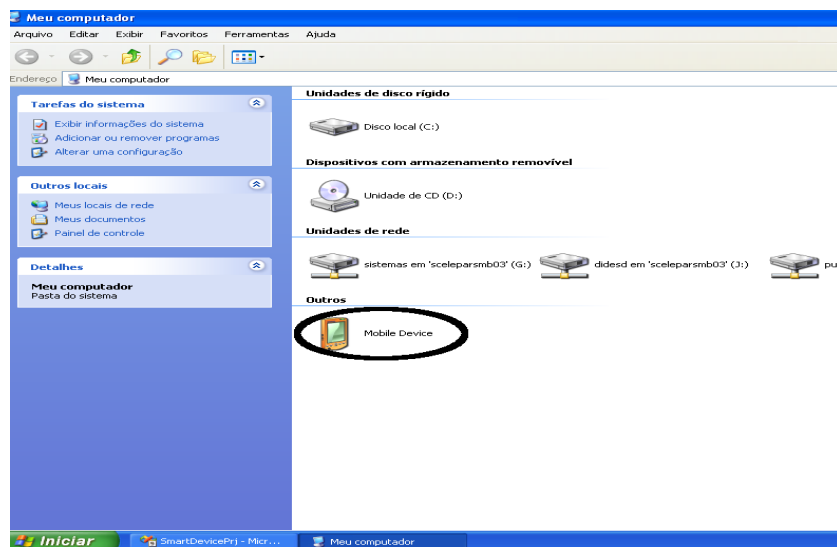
Meu computador

Arquivo Editar Exibir Favoritos Ferramentas Ajuda

Endereço Meu computador

Tarefas do sistema

Exibir informações do sistema
Adicionar ou remover programas
Alterar uma configuração

Outros locais

Meus locais de rede
Meus documentos
Painel de controle

Detalhes

Meu computador
Pasta do sistema

Unidades de disco rígido

Disco local (C:)

Dispositivos com armazenamento removível

Unidade de CD (D:)

Unidades de rede

sistemas em 'sceleparsmb03' (G:) didesd em 'sceleparsmb03' (J:) pu

Outros

Mobile Device

Iniciar SmartDevicePrj - Micr... Meu computador